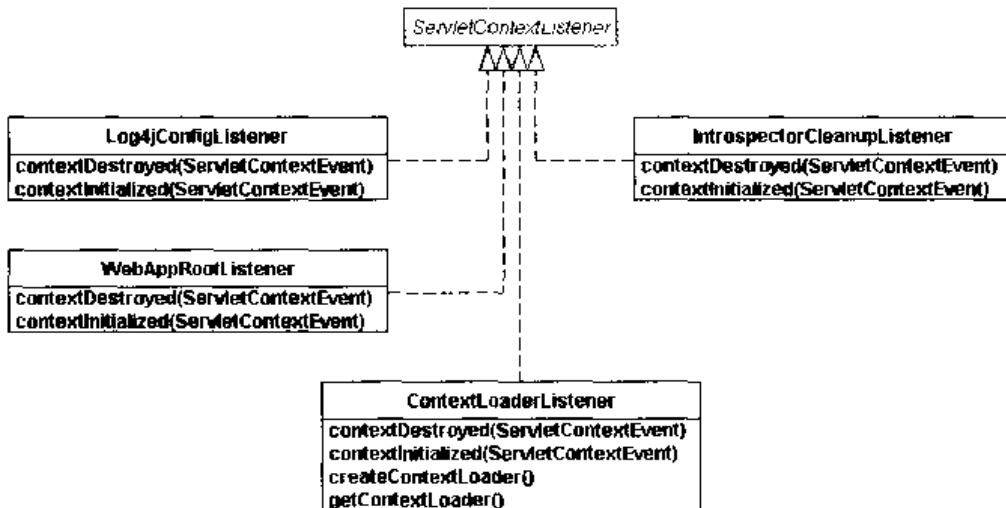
ServletContextListener

Log4jConfigListener
contextDestroyed(ServletContextEvent)
contextInitialized(ServletContextEvent)

IntrospectorCleanupListener
contextDestroyed(ServletContextEvent)
contextInitialized(ServletContextEvent)

WebAppRootListener
contextDestroyed(ServletContextEvent)
contextInitialized(ServletContextEvent)

ContextLoaderListener
contextDestroyed(ServletContextEvent)
contextInitialized(ServletContextEvent)
createContextLoader()
getContextLoader()